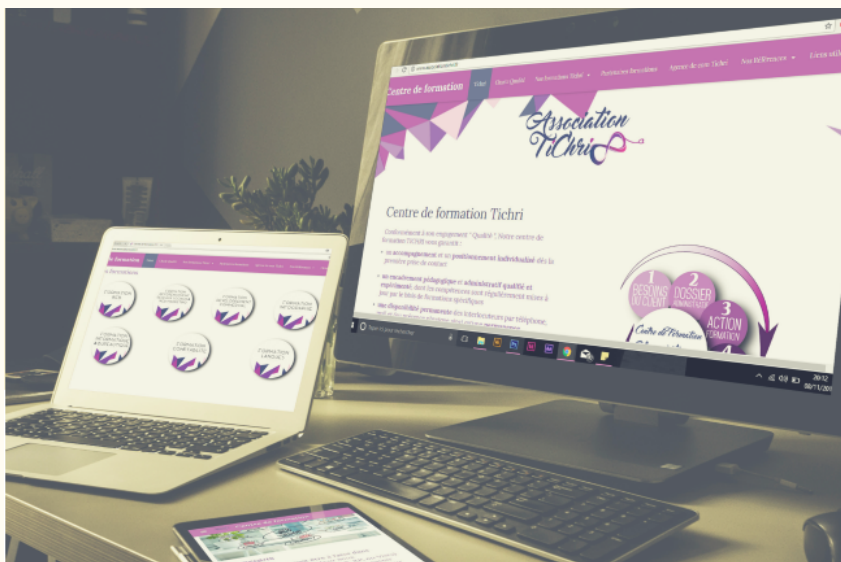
Centre de formation

Accueil

Charte Qualité

Nos formations TiChri

Partenaires

Apropos de nous TiChri

Nos Références

Association TiChri

Centre de formation Tichri

Conformément à son engagement "Qualité", Notre centre de formation TiCHRI vous garantit :

• un accompagnement et un positionnement individualisé dès la première prise de contact

• un encadrement pédagogique et administratif qualifié et expérimenté dont les compétences sont régulièrement mises à jour par le biais de formations spécifiques

• une disponibilité permanente des interlocuteurs par téléphone,

1 BESOINS DU CLIENT

2 DOSSIER ADMINISTRATIF

3 ACTION FORMATION

4

Centre de Formation

Taper ici pour rechercher

20:12
08/11/201

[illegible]